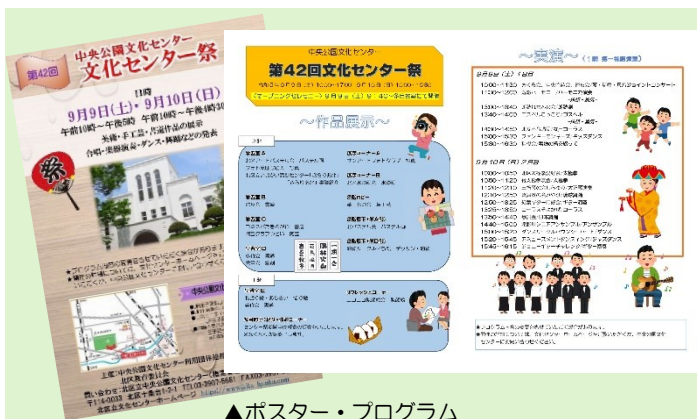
第42回
中央公園文化センター
文化センター祭
日時
9月9日(土)・9月10日(日)
午前10時〜午後4時 午前10時〜午後4時30
美術・手工芸・生活作品の展示
合唱・楽器演奏・ダンス・舞踊などの発表

中央公園文化センター
第42回文化センター祭
オープニングセレモニー 9月9日(土) 9:45〜
〜作品展示〜
〜実演〜
9月9日(土) 1日目
9月10日(日) 2日目

▲ポスター・プログラム